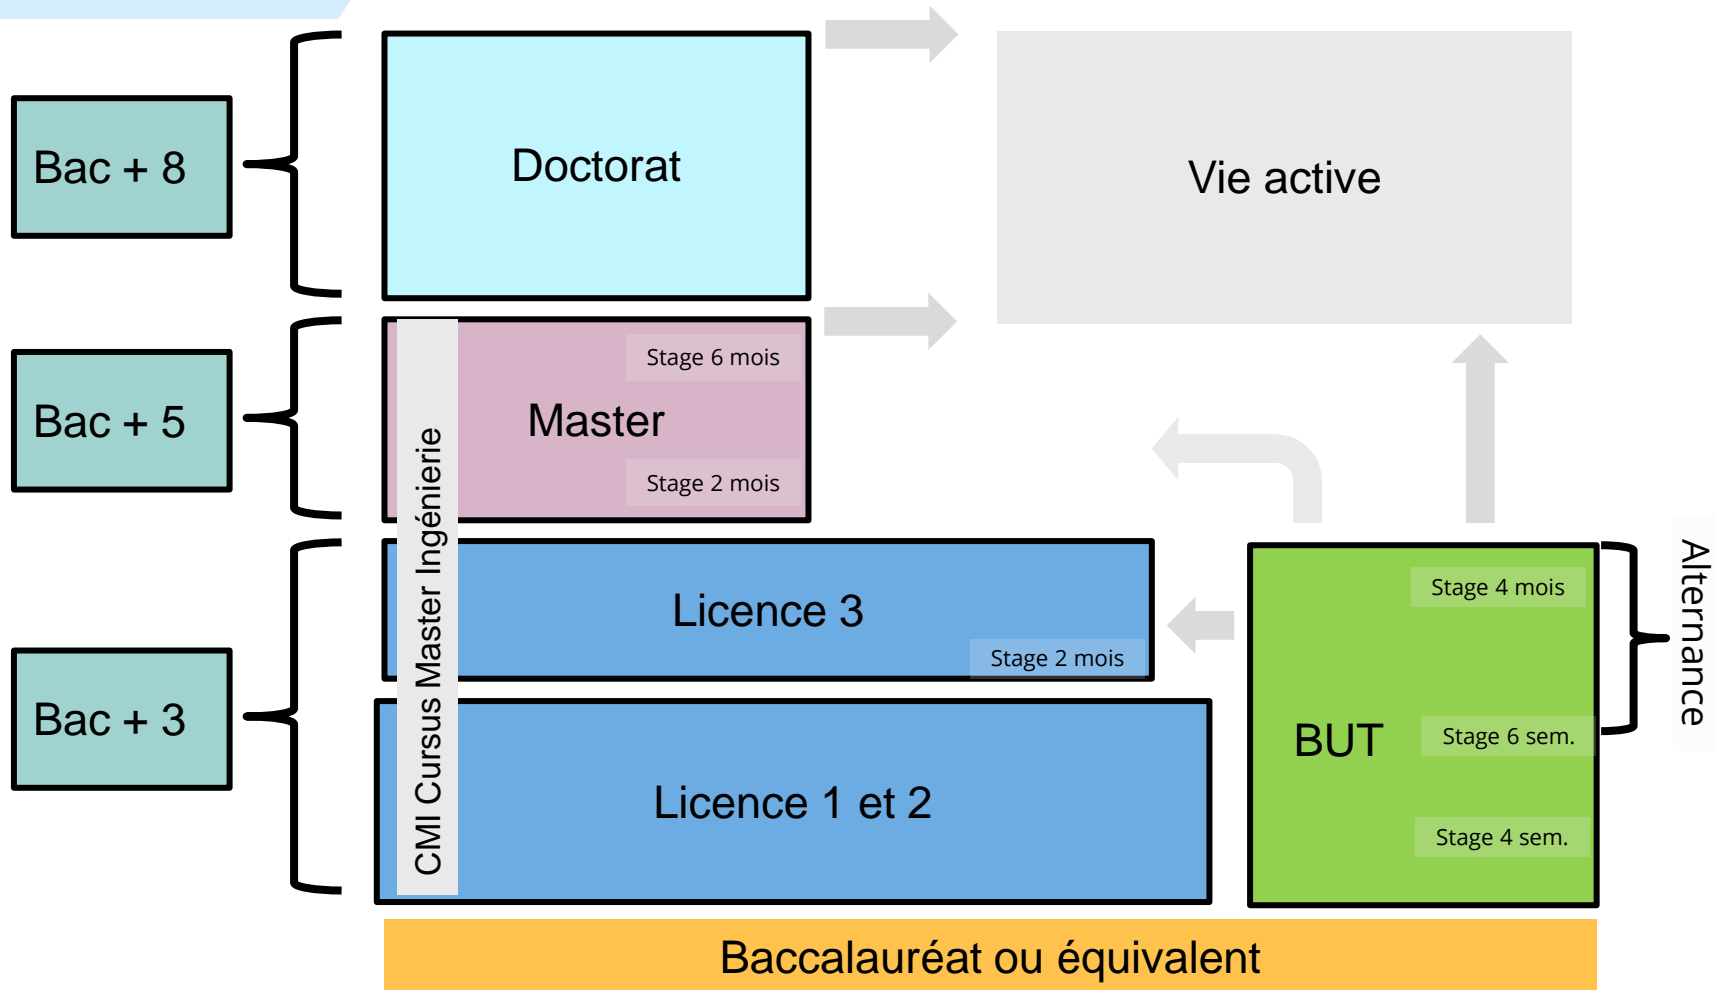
Bac + 8

Doctorat

Vie active

Bac + 5

Stage 6 mois

Master

Stage 2 mois

CMI Cursus Master Ingénierie

Licence 3

Stage 2 mois

Stage 4 mois

Alternance

Bac + 3

Licence 1 et 2

BUT

Stage 6 sem.

Stage 4 sem.

Baccalauréat ou équivalent